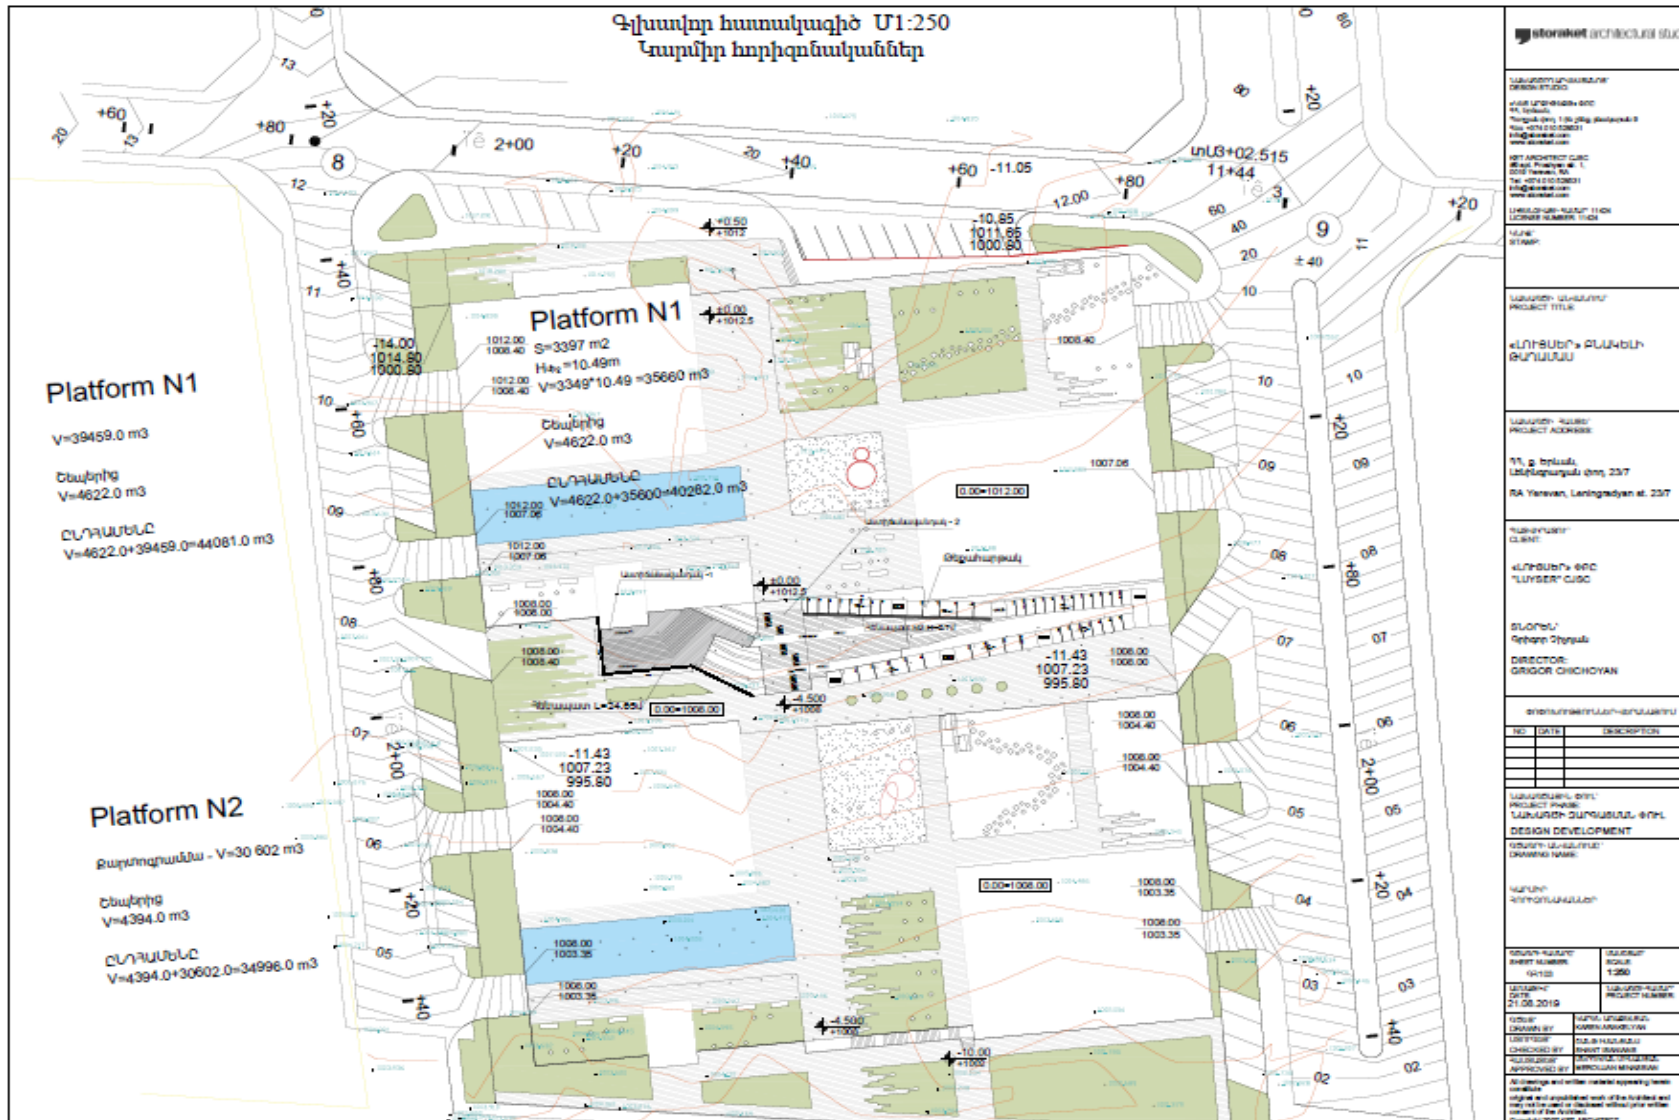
Գլխավոր հատակագիծ Մ1:250
Կարմիր հորիզոնականներ

storaket architectural studio

Platform N1
S=3397 m2
H=10.49m
V=3349*10.49 =35660 m3

Ճեպերից
V=4622.0 m3

ԸՆԴԱՄԵՆԸ
V=4622.0+35600=40262.0 m3

Platform N1
V=39459.0 m3

Ճեպերից
V=4622.0 m3

ԸՆԴԱՄԵՆԸ
V=4622.0+39459.0=44081.0 m3

Platform N2
Քարտոգրամմա - V=30 602 m3

Ճեպերից
V=4394.0 m3

ԸՆԴԱՄԵՆԸ
V=4394.0+30602.0=34996.0 m3

2+00
+20
+40
+60
-11.05
+80
ՏՄՅ+02.515
11+44
+0.50
+1012
-10.85
1011.85
1000.80
12.00
-14.00
1014.80
1000.80
1012.00
1008.40
±0.00
+1012.5
1008.40
1007.06
0.00=1012.00
1012.00
1007.06
1008.00
1008.00
1008.00
1008.40
±0.00
+1012.5
-11.43
1007.23
995.80
1008.00
1008.00
-4.500
+1008
0.00=1008.00
-11.43
1007.23
995.80
1008.00
1004.40
1008.00
1004.40
1008.00
1004.40
1008.00
1004.40
0.00=1008.00
1008.00
1003.35
1008.00
1003.35
1008.00
1003.35
1008.00
1003.35
-4.500
+1008
-10.00
+1002
8
9
± 40

DESIGN STUDIO
PROJECT TITLE
«ԼՈՒՅՍԵՐ» ԲՆԱԿԵԼԻ ԹԱՂԱՄԱՍ
PROJECT ADDRESS
RA Yerevan, Leningradyan st. 23/7
CLIENT
«ԼՈՒՅՍԵՐ» ՓԲԸ
"LUYSER" CJSC
DIRECTOR
GRIGOR CHICHOYAN
NO | DATE | DESCRIPTION
PROJECT PHASE
DESIGN DEVELOPMENT
DRAWING NAME
SHEET NUMBER
SCALE
1:250
DATE
21.06.2019
PROJECT NUMBER
DRAWN BY
CHECKED BY
APPROVED BY